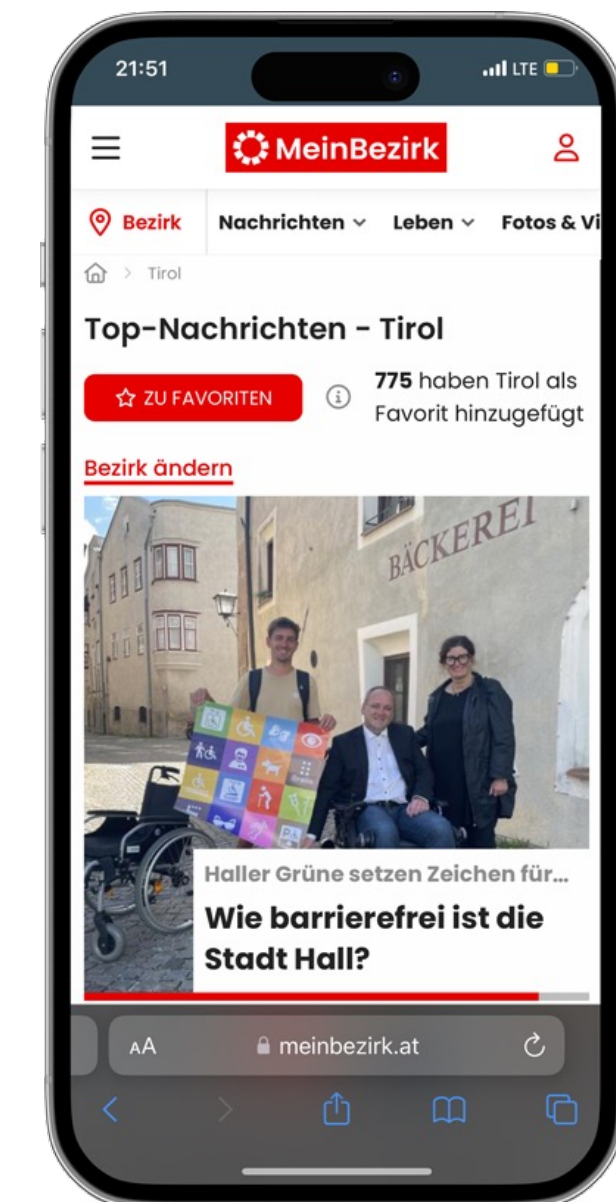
21:51

LTE

MeinBezirk

Bezirk

Nachrichten

Leben

Fotos & Vi

Tirol

Top-Nachrichten - Tirol

ZU FAVORITEN

**775** haben Tirol als Favorit hinzugefügt

Bezirk ändern

BÄCKEREI

Haller Grüne setzen Zeichen für...

Wie barrierefrei ist die Stadt Hall?

AA

meinbezirk.at